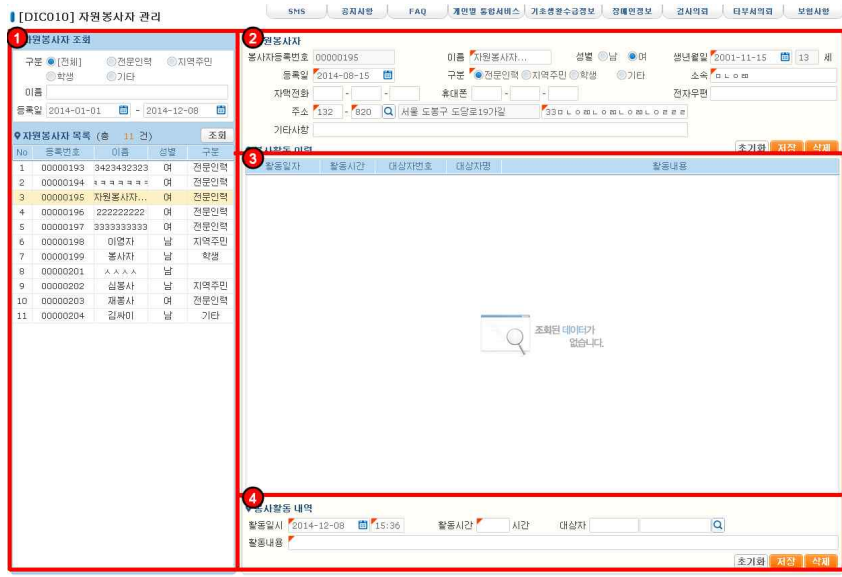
[DIC010] 자원봉사자 관리

SMS | 공지사항 | FAQ | 개인별 통합서비스 | 기초생활수급정보 | 장애인정보 | 검사의뢰 | 타부서의뢰 | 보험사항

1 자원봉사자 조회
구분 ◉[전체] ◯전문인력 ◯지역주민 ◯학생 ◯기타
이름
등록일 2014-01-01 ~ 2014-12-08

자원봉사자 목록 (총 11 건) 조회

| No | 등록번호 | 이름 | 성별 | 구분 |
|---|---|---|---|---|
| 1 | 00000193 | 3423432323 | 여 | 전문인력 |
| 2 | 00000194 | ㅋㅋㅋㅋㅋㅋㅋ | 여 | 전문인력 |
| 3 | 00000195 | 자원봉사자... | 여 | 전문인력 |
| 4 | 00000196 | 222222222 | 여 | 전문인력 |
| 5 | 00000197 | 3333333333 | 여 | 전문인력 |
| 6 | 00000198 | 이영자 | 남 | 지역주민 |
| 7 | 00000199 | 봉사자 | 남 | 학생 |
| 8 | 00000201 | ㅅㅅㅅㅅ | 남 | |
| 9 | 00000202 | 심봉사 | 남 | 지역주민 |
| 10 | 00000203 | 재봉사 | 여 | 전문인력 |
| 11 | 00000204 | 김싸미 | 남 | 기타 |

2 자원봉사자
봉사자등록번호 00000195 이름 자원봉사자... 성별 ◯남 ◉여 생년월일 2001-11-15 13 세
등록일 2014-08-15 구분 ◉전문인력 ◯지역주민 ◯학생 ◯기타 소속 ㅁㄴㅇㅁ
자택전화 - - 휴대폰 - - 전자우편
주소 132 - 820 서울 도봉구 도당로19가길 33ㅁㄴㅇㅁㄴㅇㅁㄴㅇㅁㄴㅇㄹㄹㄹ
기타사항
초기화 저장 삭제

3 봉사활동 이력
| 활동일자 | 활동시간 | 대상자번호 | 대상자명 | 활동내용 |
|---|---|---|---|---|

조회된 데이터가 없습니다.

4 봉사활동 내역
활동일시 2014-12-08 15:36 활동시간 시간 대상자
활동내용
초기화 저장 삭제